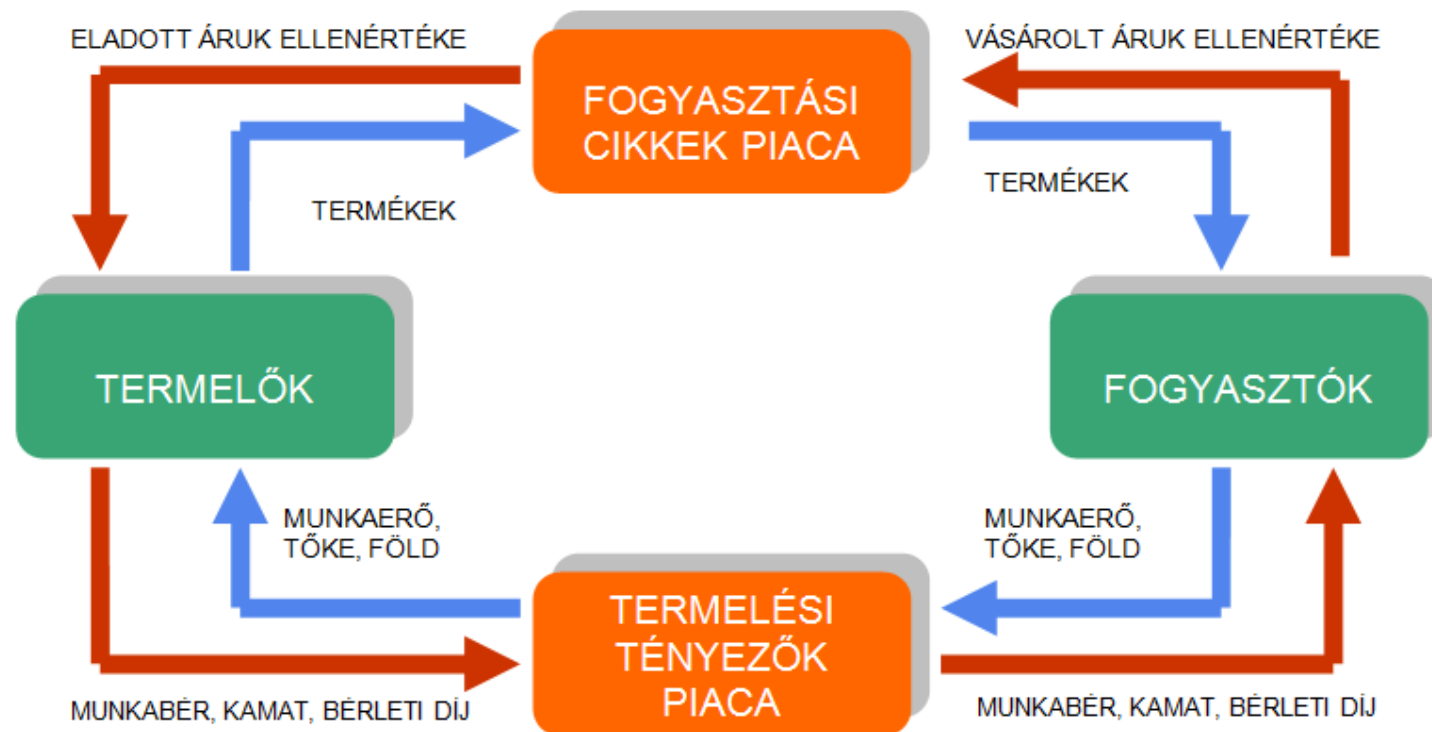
ELADOTT ÁRUK ELLENÉRTÉKE

FOGYASZTÁSI CIKKEK PIACA

VÁSÁROLT ÁRUK ELLENÉRTÉKE

TERMÉKEK

TERMÉKEK

TERMELŐK

FOGYASZTÓK

MUNKAERŐ, TŐKE, FÖLD

MUNKAERŐ, TŐKE, FÖLD

TERMELÉSI TÉNYEZŐK PIACA

MUNKABÉR, KAMAT, BÉRLETI DÍJ

MUNKABÉR, KAMAT, BÉRLETI DÍJ